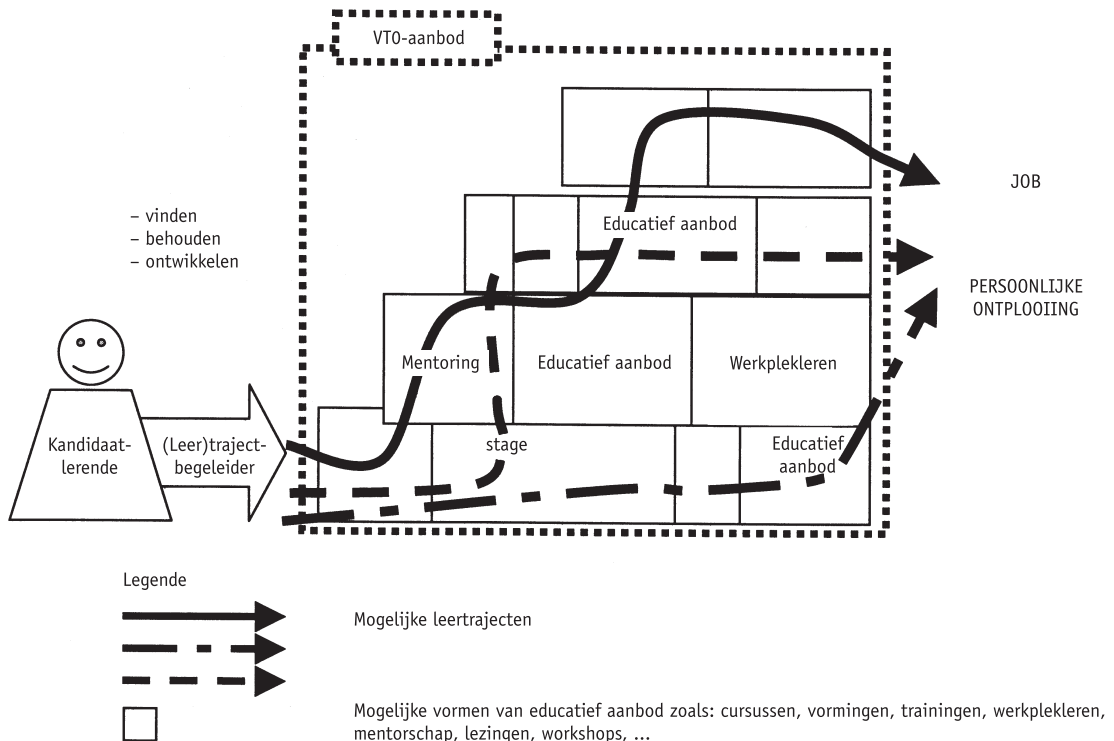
VTO-aanbod

JOB

– vinden
– behouden
– ontwikkelen

Educatief aanbod

PERSOONLIJKE ONTPLOOIING

Mentoring

Educatief aanbod

Werkplekleren

Kandidaat-lerende

(Leer)traject-begeleider

stage

Educatief aanbod

Legende

Mogelijke leertrajecten

Mogelijke vormen van educatief aanbod zoals: cursussen, vormingen, trainingen, werkplekleren, mentorschap, lezingen, workshops, ...